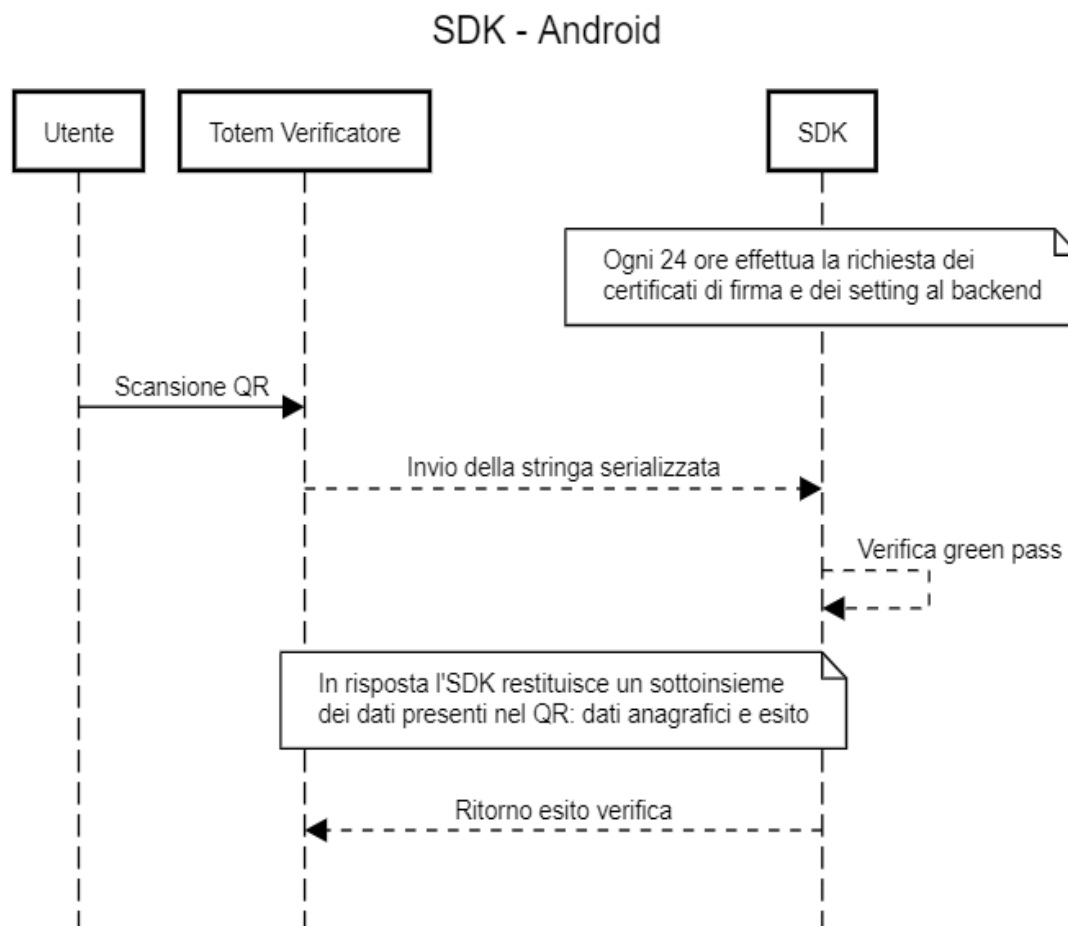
SDK - Android

Utente

Totem Verificatore

SDK

Ogni 24 ore effettua la richiesta dei certificati di firma e dei setting al backend

Scansione QR

Invio della stringa serializzata

Verifica green pass

In risposta l'SDK restituisce un sottoinsieme dei dati presenti nel QR: dati anagrafici e esito

Ritorno esito verifica